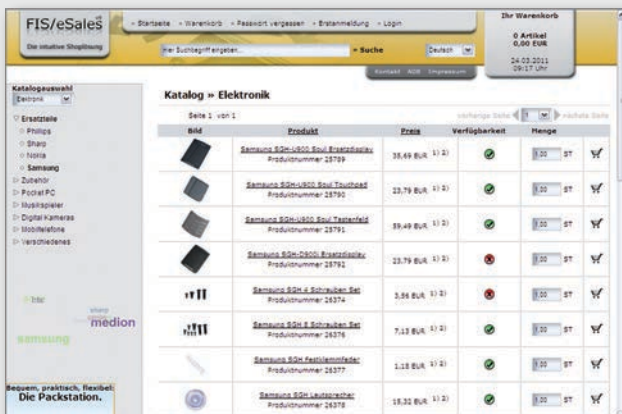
FIS/eSales
Die intuitive Shoplösung

» Startseite » Warenkorb » Passwort vergessen » Erstanmeldung » Login

Hier Suchbegriff eingeben... » Suche Deutsch

Ihr Warenkorb
0 Artikel
0,00 EUR
24.03.2011
09:17 Uhr

Kontakt AGB Impressum

Katalogauswahl
Elektronik

Ersatzteile
Philips
Sharp
Nokia
Samsung
Zubehör
Pocket PC
Musikspieler
Digital Kameras
Mobiltelefone
Verschiedenes

htc
sharp
medion
samsung

Bequem, praktisch, flexibel:
Die Packstation.

Katalog » Elektronik

Seite 1 von 1

vorherige Seite 1 nächste Seite

| Bild | Produkt | Preis | Verfügbarkeit | Menge | |
|---|---|---|---|---|---|
| | Samsung SGH-U900 Soul Ersatzdisplay Produktnummer 25789 | 35,69 EUR 1) 2) | | 1,00 ST | |
| | Samsung SGH-U900 Soul Touchpad Produktnummer 25790 | 23,79 EUR 1) 2) | | 1,00 ST | |
| | Samsung SGH-U900 Soul Tastenfeld Produktnummer 25791 | 59,49 EUR 1) 2) | | 1,00 ST | |
| | Samsung SGH-D900i Ersatzdisplay Produktnummer 25792 | 23,79 EUR 1) 2) | | 1,00 ST | |
| | Samsung SGH 4 Schrauben Set Produktnummer 26374 | 3,56 EUR 1) 2) | | 1,00 ST | |
| | Samsung SGH 8 Schrauben Set Produktnummer 26376 | 7,13 EUR 1) 2) | | 1,00 ST | |
| | Samsung SGH Festklemmfeder Produktnummer 26377 | 1,18 EUR 1) 2) | | 1,00 ST | |
| | Samsung SGH Lautsprecher Produktnummer 26378 | 15,32 EUR 1) 2) | | 1,00 ST | |